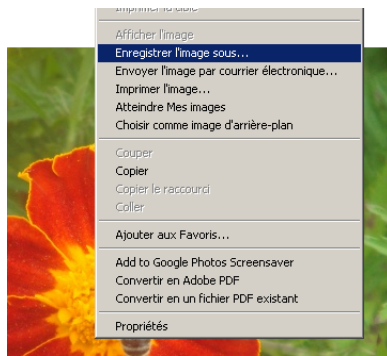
Imprimer la cible

Afficher l'image
Enregistrer l'image sous...
Envoyer l'image par courrier électronique...
Imprimer l'image...
Atteindre Mes images
Choisir comme image d'arrière-plan

Couper
Copier
Copier le raccourci
Coller

Ajouter aux Favoris...

Add to Google Photos Screensaver
Convertir en Adobe PDF
Convertir en un fichier PDF existant

Propriétés